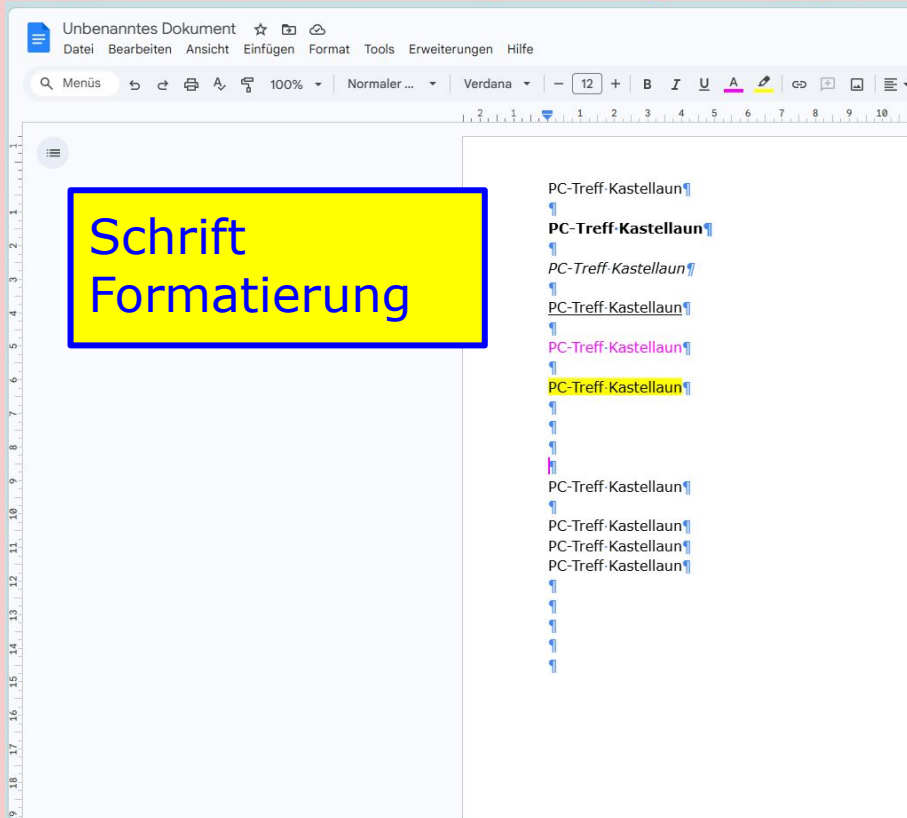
Unbenanntes Dokument

Datei Bearbeiten Ansicht Einfügen Format Tools Erweiterungen Hilfe

Menüs 100% Normaler ... Verdana 12 B I U A

Schrift Formatierung

PC-Treff·Kastellaun¶
¶
**PC-Treff·Kastellaun**¶
¶
*PC-Treff·Kastellaun*¶
¶
PC-Treff·Kastellaun¶
¶
PC-Treff·Kastellaun¶
¶
PC-Treff·Kastellaun¶
¶
¶
¶
¶
PC-Treff·Kastellaun¶
¶
PC-Treff·Kastellaun¶
PC-Treff·Kastellaun¶
PC-Treff·Kastellaun¶
¶
¶
¶
¶
¶